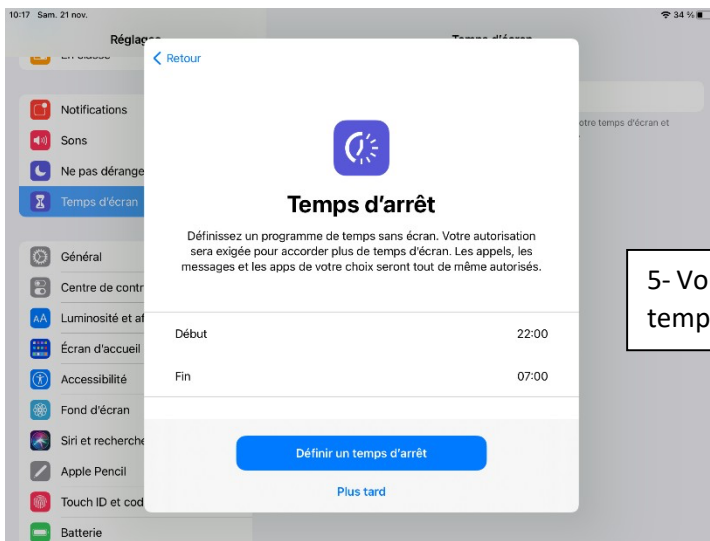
10:17 Sam. 21 nov.

34 %

Réglages

Temps d'écran

Notifications

Sons

Ne pas dérange

Temps d'écran

Général

Centre de contr

Luminosité et af

Écran d'accueil

Accessibilité

Fond d'écran

Siri et recherche

Apple Pencil

Touch ID et cod

Batterie

otre temps d'écran et

< Retour

Temps d'arrêt

Définissez un programme de temps sans écran. Votre autorisation sera exigée pour accorder plus de temps d'écran. Les appels, les messages et les apps de votre choix seront tout de même autorisés.

| | |
|---|---|
| Début | 22:00 |
| Fin | 07:00 |

Définir un temps d'arrêt

Plus tard

5- Vo
temp